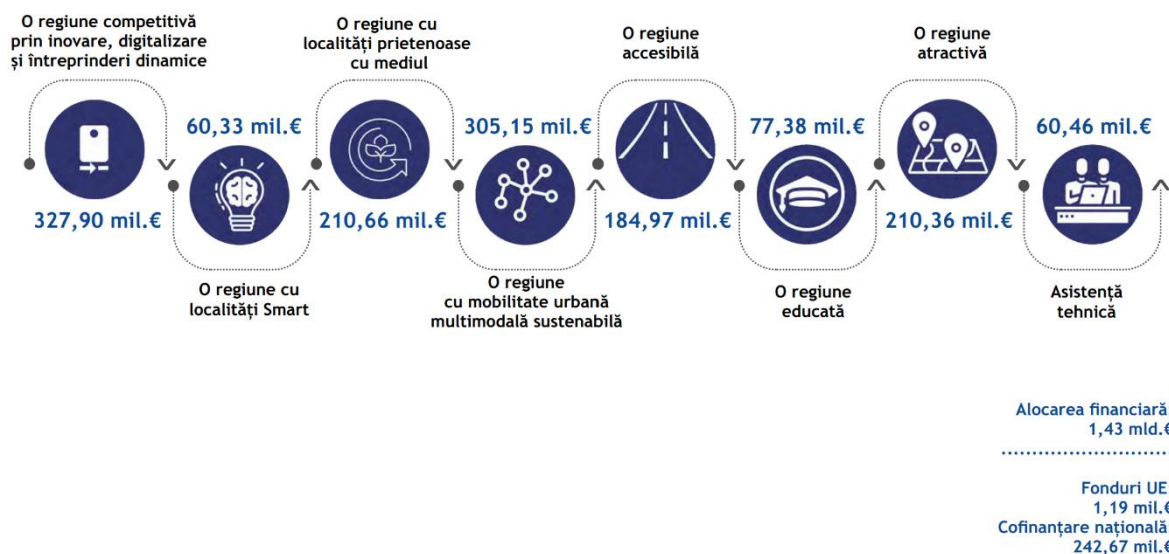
O regiune competitivă prin inovare, digitalizare și întreprinderi dinamice

327,90 mil.€

60,33 mil.€

O regiune cu localități Smart

O regiune cu localități prietenoase cu mediul

210,66 mil.€

305,15 mil.€

O regiune cu mobilitate urbană multimodală sustenabilă

O regiune accesibilă

184,97 mil.€

77,38 mil.€

O regiune educată

O regiune atractivă

210,36 mil.€

60,46 mil.€

Asistență tehnică

Alocarea financiară 1,43 mld.€

Fonduri UE 1,19 mil.€
Cofinanțare națională 242,67 mil.€